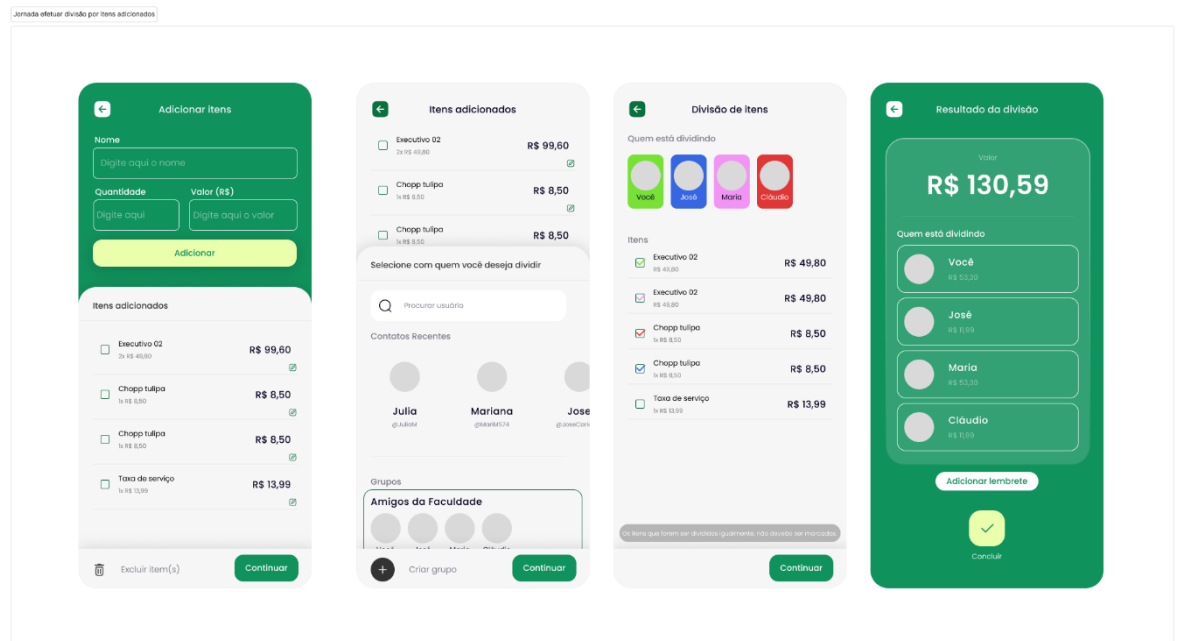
Jornada efetuar divisão por itens adicionados

Adicionar itens

Nome

Digite aqui o nome

Quantidade

Valor (R$)

Digite aqui

Digite aqui o valor

Adicionar

Itens adicionados

Executivo 02
2x R$ 49,80
R$ 99,60

Chopp tulipa
1x R$ 8,50
R$ 8,50

Chopp tulipa
1x R$ 8,50
R$ 8,50

Taxa de serviço
1x R$ 13,99
R$ 13,99

Excluir item(s)

Continuar

Itens adicionados

Executivo 02
2x R$ 49,80
R$ 99,60

Chopp tulipa
1x R$ 8,50
R$ 8,50

Chopp tulipa
1x R$ 8,50
R$ 8,50

Selecione com quem você deseja dividir

Procurar usuário

Contatos Recentes

Julia
@JuliaM

Mariana
@Mari4574

Jose
@JoseCor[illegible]

Grupos

Amigos da Faculdade

Criar grupo

Continuar

Divisão de itens

Quem está dividindo

Você

José

Maria

Cláudio

Itens

Executivo 02
1x R$ 49,80
R$ 49,80

Executivo 02
1x R$ 49,80
R$ 49,80

Chopp tulipa
1x R$ 8,50
R$ 8,50

Chopp tulipa
1x R$ 8,50
R$ 8,50

Taxa de serviço
1x R$ 13,99
R$ 13,99

Os itens que forem ser divididos igualmente, não devem ser marcados.

Continuar

Resultado da divisão

Valor

R$ 130,59

Quem está dividindo

Você
R$ 53,30

José
R$ 11,69

Maria
R$ 53,30

Cláudio
R$ 11,69

Adicionar lembrete

Concluir